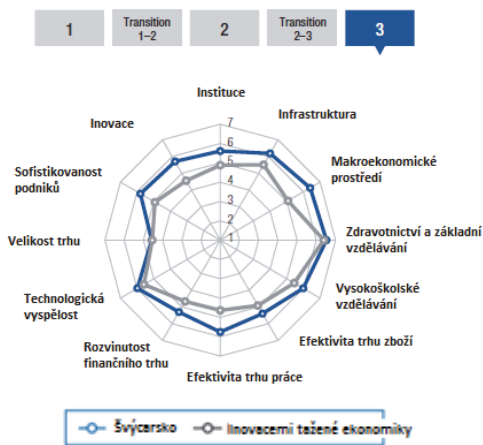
1

Transition 1–2

2

Transition 2–3

3

Instituce

Infrastruktura

Makroekonomické prostředí

Zdravotnictví a základní vzdělávání

Vysokoškolské vzdělávání

Efektivita trhu zboží

Efektivita trhu práce

Rozvinutost finančního trhu

Technologická vyspělost

Velikost trhu

Sofistikovanost podniků

Inovace

7
6
5
4
3
2
1

Švýcarsko

Inovacemi tažené ekonomiky